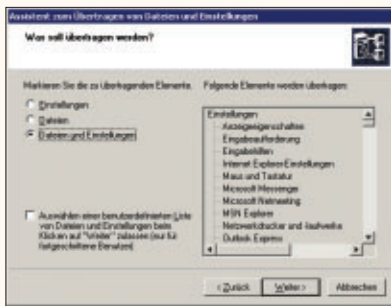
Assistent zum Übertragen von Dateien und Einstellungen

Was soll übertragen werden?

Markieren Sie die zu übertragenden Elemente.

Einstellungen

Dateien

Dateien und Einstellungen

Folgende Elemente werden übertragen:

Einstellungen
Anzeigeeigenschaften
Eingabeaufforderung
Eingabehilfen
Internet Explorer-Einstellungen
Maus und Tastatur
Microsoft Messenger
Microsoft Netmeeting
MSN Explorer
Netzwerkdrucker und -laufwerke
Outlook Express

Auswählen einer benutzerdefinierten Liste von Dateien und Einstellungen beim Klicken auf "Weiter" zulassen (nur für fortgeschrittene Benutzer)

< Zurück

Weiter >

Abbrechen